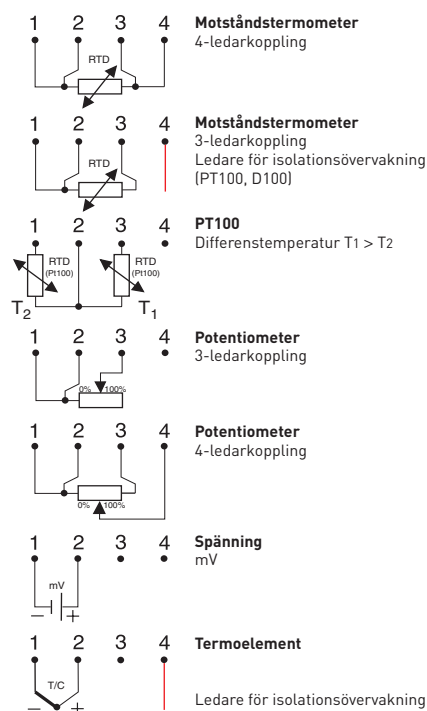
1 2 3 4
RTD

**Motståndstermometer**
4-ledarkoppling

1 2 3 4
RTD

**Motståndstermometer**
3-ledarkoppling
Ledare för isolationsövervakning (PT100, D100)

1 2 3 4
RTD (Pt100)
RTD (Pt100)
$T_2$ $T_1$

**PT100**
Differenstemperatur $T_1 > T_2$

1 2 3 4
0% 100%

**Potentiometer**
3-ledarkoppling

1 2 3 4
0% 100%

**Potentiometer**
4-ledarkoppling

1 2 3 4
mV
− +

**Spänning**
mV

1 2 3 4
T/C
− +

**Termoelement**

Ledare för isolationsövervakning